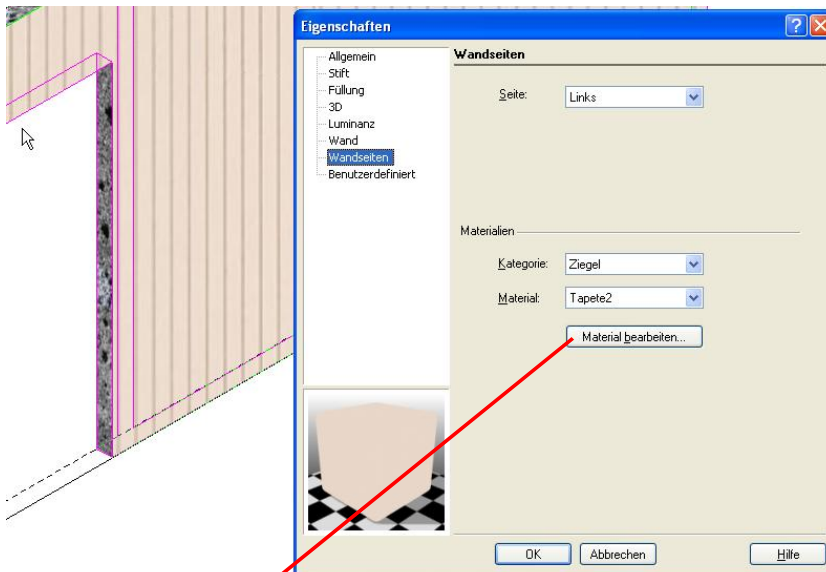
Eigenschaften

?

Allgemein
Stift
Füllung
3D
Luminanz
Wand
Wandseiten
Benutzerdefiniert

Wandseiten

Seite: Links

Materialien

Kategorie: Ziegel

Material: Tapete2

Material bearbeiten...

OK

Abbrechen

Hilfe